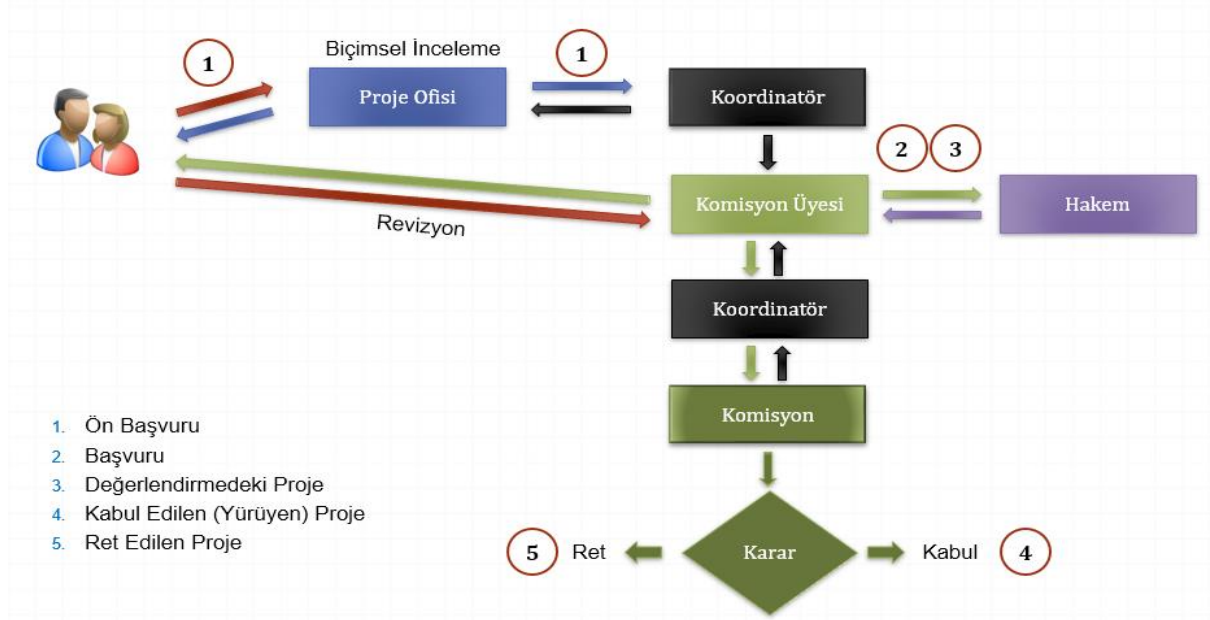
1

Biçimsel İnceleme

Proje Ofisi

1

Koordinatör

2 3

Komisyon Üyesi

Hakem

Revizyon

Koordinatör

Komisyon

1. Ön Başvuru
2. Başvuru
3. Değerlendirmedeki Proje
4. Kabul Edilen (Yürüyen) Proje
5. Ret Edilen Proje

5 Ret

Karar

Kabul 4